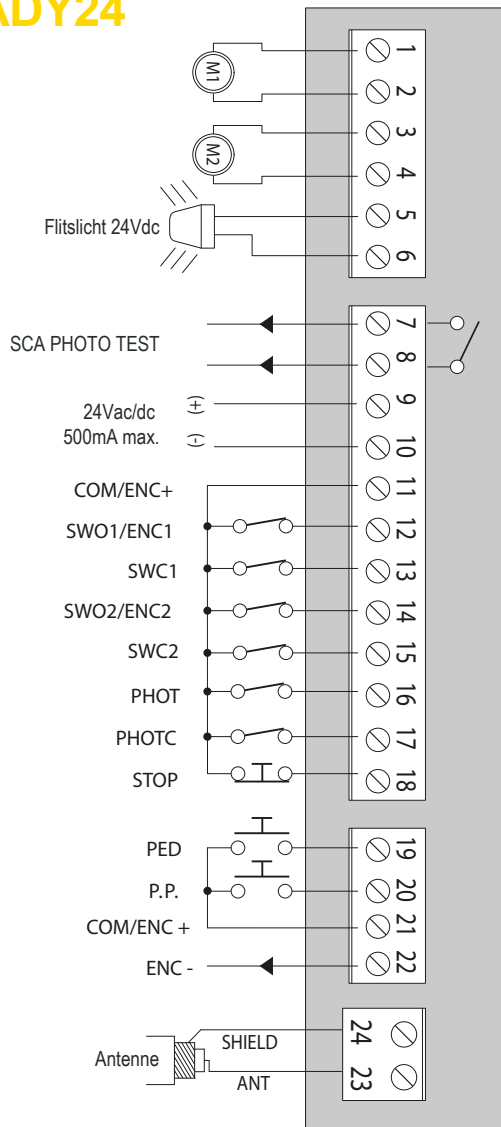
ADY24

M1
M2
Flitslicht 24Vdc
SCA PHOTO TEST
24Vac/dc
500mA max.
(+)
(-)
COM/ENC+
SWO1/ENC1
SWC1
SWO2/ENC2
SWC2
PHOT
PHOTC
STOP
PED
P.P.
COM/ENC +
ENC -
Antenne
SHIELD
ANT

1
2
3
4
5
6
7
8
9
10
11
12
13
14
15
16
17
18
19
20
21
22
24
23